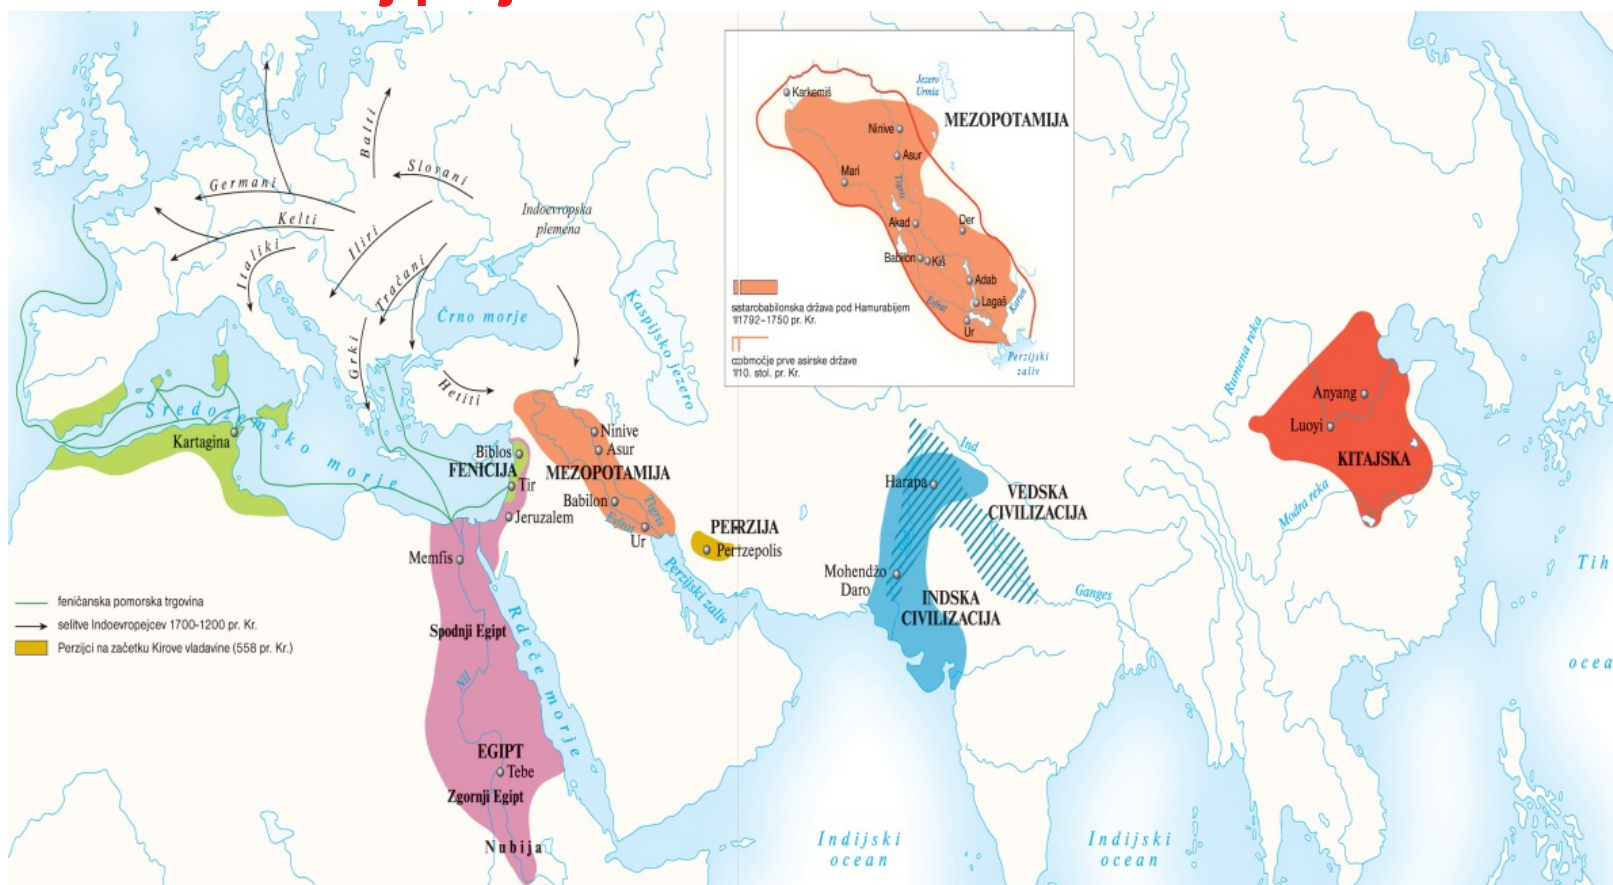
Karkemiš
Jezero Urmia
MEZOPOTAMIJA
Ninive
Asur
Mari
Tigris
Akad
Der
Babilon
Kiš
Adab
Evfrat
Lagaš
Karun
Ur
Perzijski zaliv
starobabilonska država pod Hamurabijem 1792–1750 pr. Kr.
območje prve asirske države 10. stol. pr. Kr.

Balti
Slovani
Germani
Kelti
Iliri
Italiki
Tračani
Grki
Indoevropska plemena
Črno morje
Kaspijsko jezero
Hetiti
Sredozemsko morje
Kartagina
Biblos
FENICIJA
Tir
Jeruzalem
Ninive
Asur
MEZOPOTAMIJA
Babilon
Tigris
Evfrat
Ur
PERZIJA
Perzepolis
Perzijski zaliv
Memfis
Spodnji Egipt
Rdeče morje
Nil
EGIPT
Tebe
Zgornji Egipt
Nubija
Ind
Harapa
VEDSKA CIVILIZACIJA
Mohendžo Daro
INDSKA CIVILIZACIJA
Ganges
Rumena reka
Anyang
Luoyi
KITAJSKA
Modra reka
Indijski ocean
Indijski ocean
Tih ocea

feničanska pomorska trgovina
selitve Indoevropejcev 1700–1200 pr. Kr.
Perzijci na začetku Kirove vladavine (558 pr. Kr.)